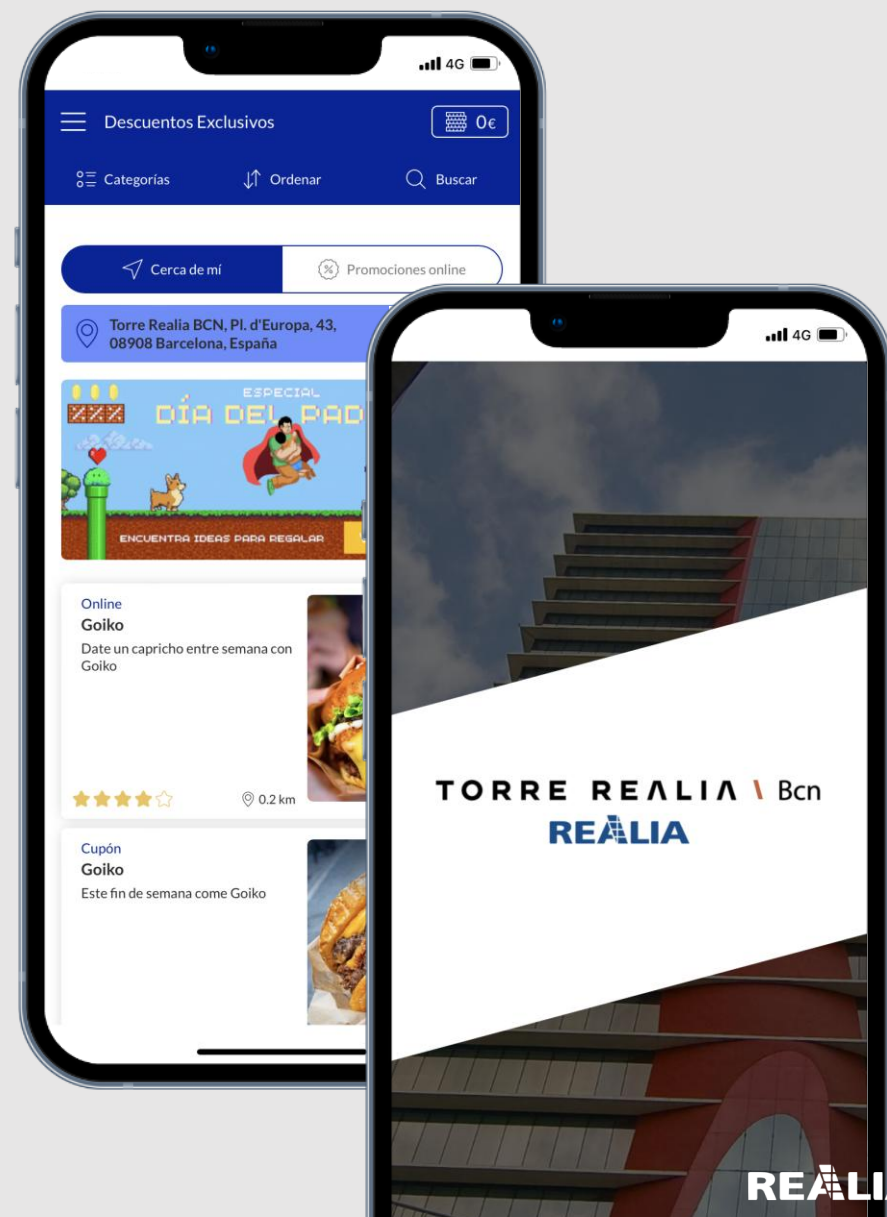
4G

Descuentos Exclusivos

0€

Categorías

Ordenar

Buscar

Cerca de mí

Promociones online

Torre Realia BCN, Pl. d'Europa, 43, 08908 Barcelona, España

ESPECIAL

DÍA DEL PAD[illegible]

ENCUENTRA IDEAS PARA REGALAR

Online

Goiko

Date un capricho entre semana con Goiko

0.2 km

Cupón

Goiko

Este fin de semana come Goiko

4G

TORRE REALIA \ Bcn

REALIA

REALI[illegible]